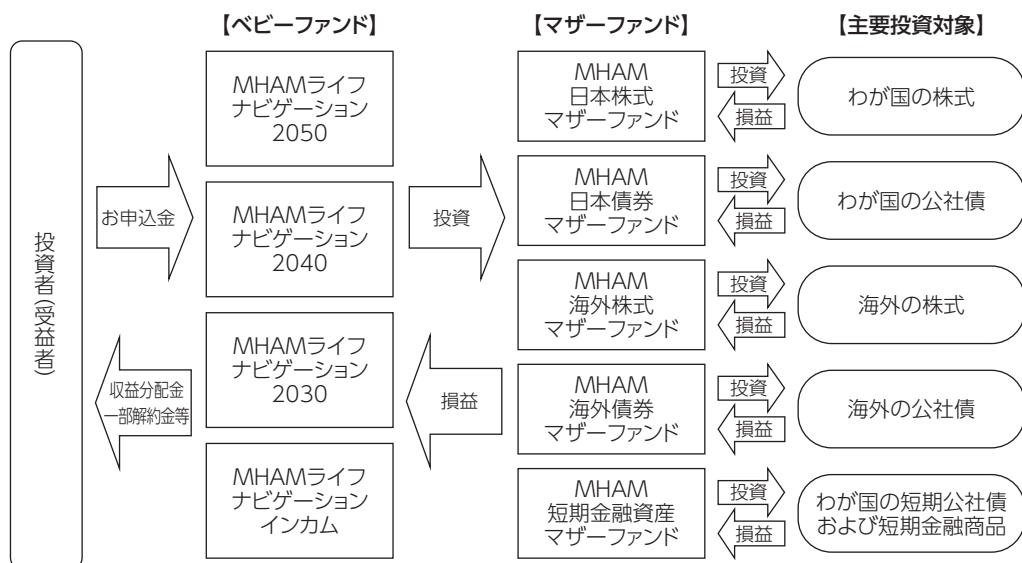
【ベビーファンド】

【マザーファンド】

【主要投資対象】

投資者(受益者)

お申込金

収益分配金
一部解約金等

MHAMライフ
ナビゲーション
2050

MHAMライフ
ナビゲーション
2040

MHAMライフ
ナビゲーション
2030

MHAMライフ
ナビゲーション
インカム

投資

損益

MHAM
日本株式
マザーファンド

MHAM
日本債券
マザーファンド

MHAM
海外株式
マザーファンド

MHAM
海外債券
マザーファンド

MHAM
短期金融資産
マザーファンド

投資
損益

投資
損益

投資
損益

投資
損益

投資
損益

わが国の株式

わが国の公社債

海外の株式

海外の公社債

わが国の短期公社債
および短期金融商品